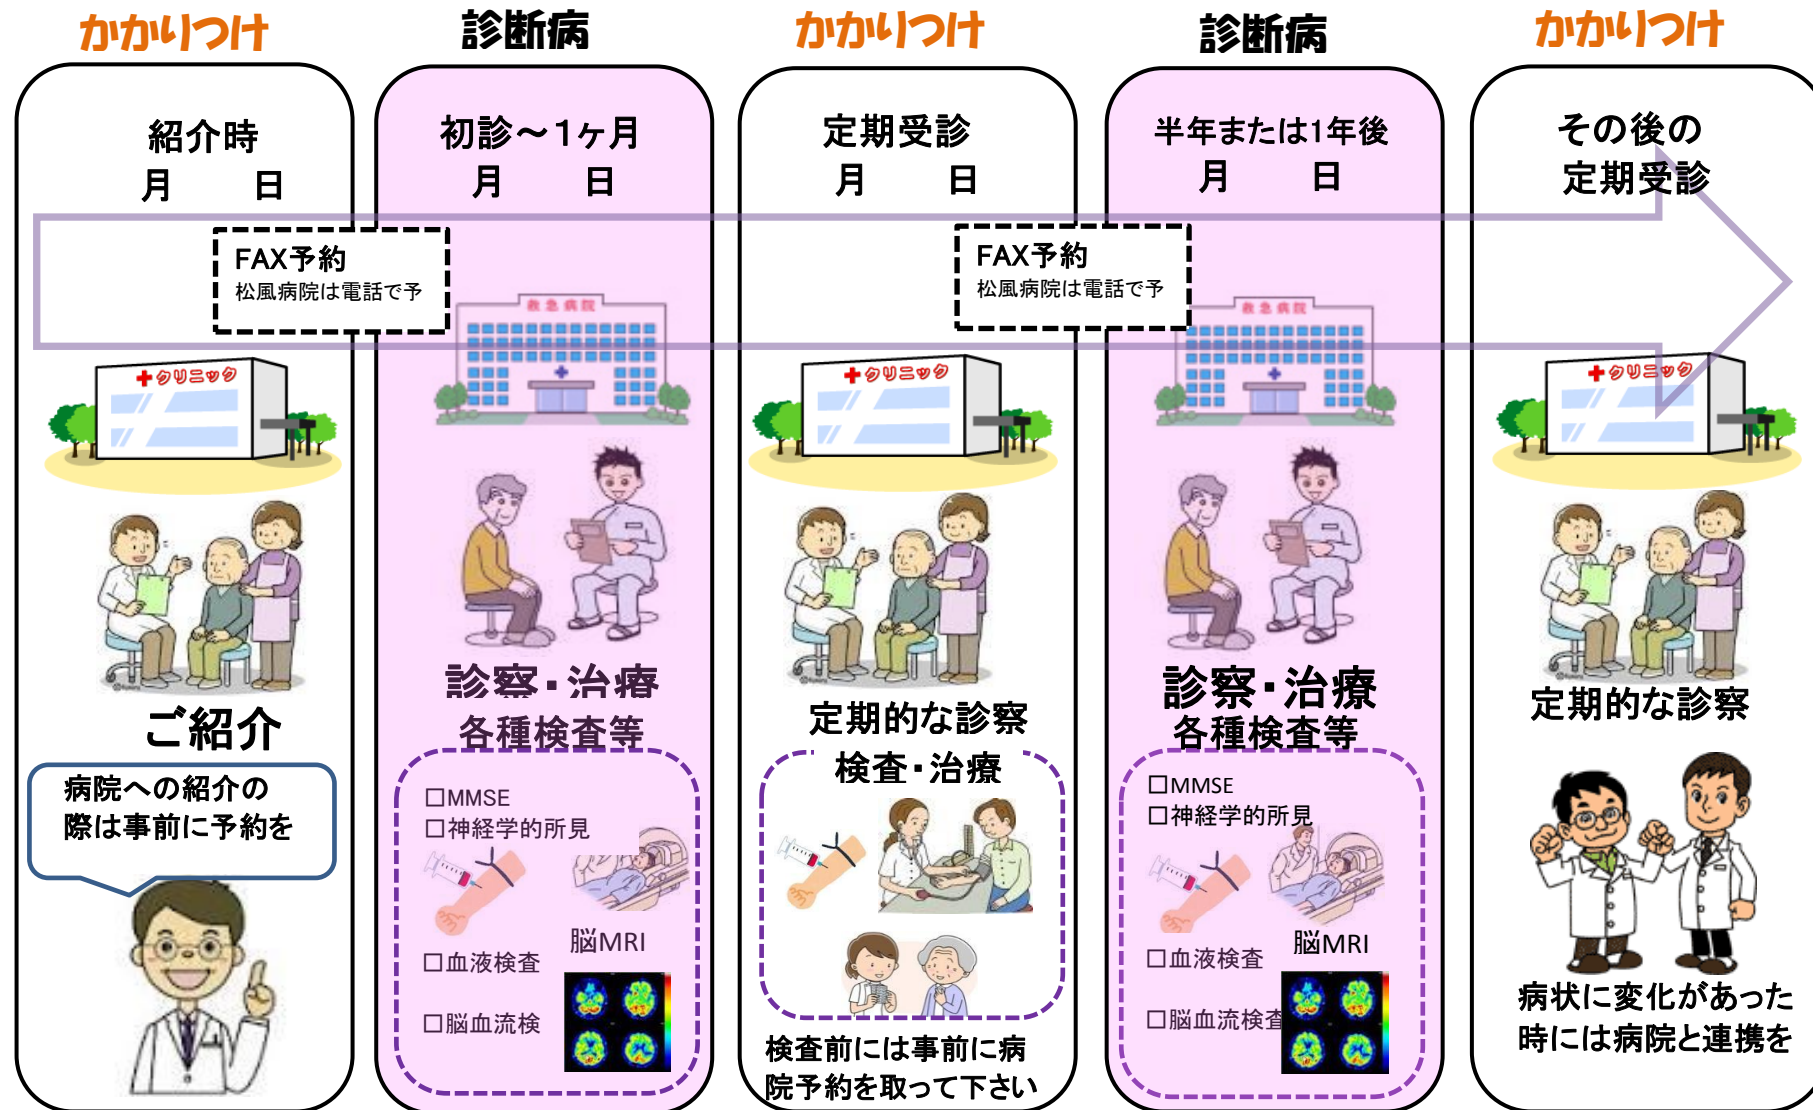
かかりつけ

紹介時
月　日

FAX予約
松風病院は電話で予

クリニック

ご紹介

病院への紹介の際は事前に予約を

診断病

初診～1ヶ月
月　日

救急病院

診察・治療
各種検査等

□MMSE
□神経学的所見
□血液検査
脳MRI
□脳血流検

かかりつけ

定期受診
月　日

FAX予約
松風病院は電話で予

クリニック

定期的な診察
検査・治療

検査前には事前に病院予約を取って下さい

診断病

半年または1年後
月　日

救急病院

診察・治療
各種検査等

□MMSE
□神経学的所見
□血液検査
脳MRI
□脳血流検査

かかりつけ

その後の
定期受診

クリニック

定期的な診察

病状に変化があった時には病院と連携を